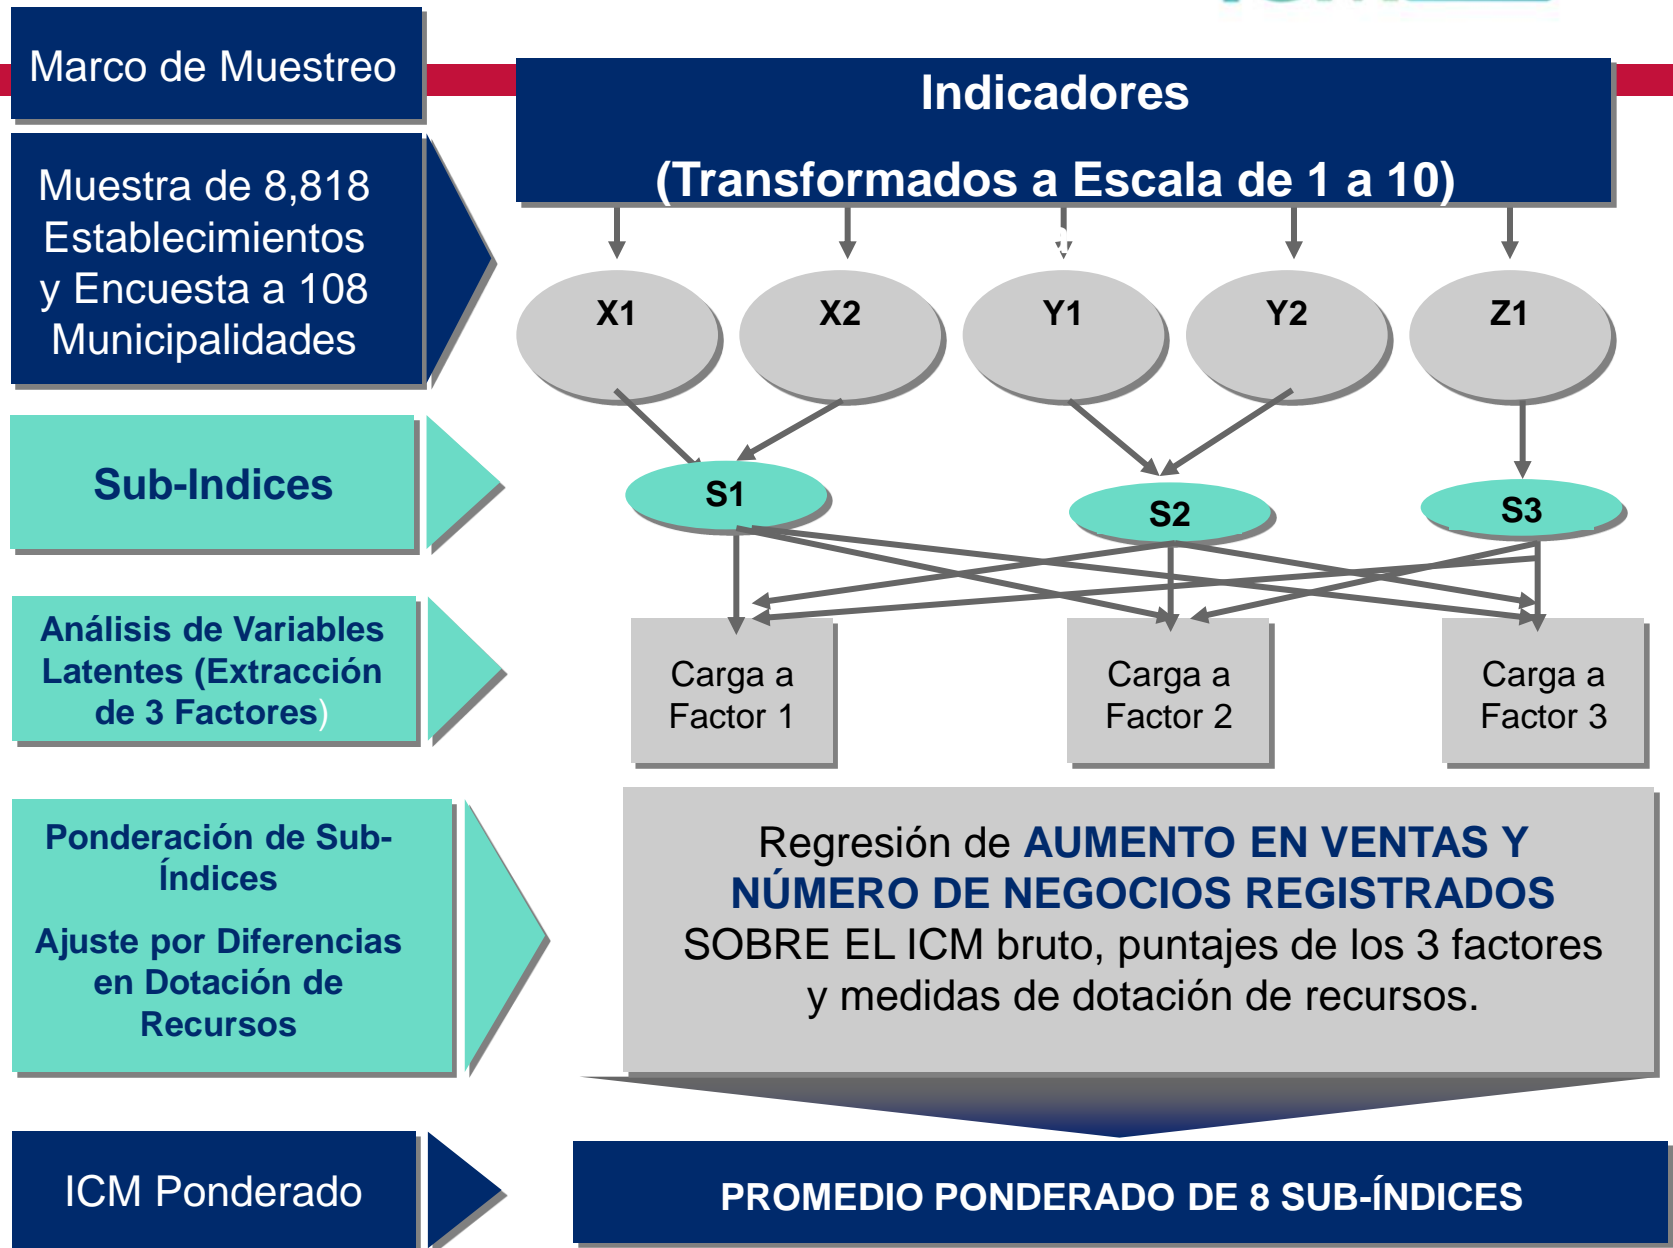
Marco de Muestreo

Indicadores

(Transformados a Escala de 1 a 10)

Muestra de 8,818 Establecimientos y Encuesta a 108 Municipalidades

X1

X2

Y1

Y2

Z1

Sub-Indices

S1

S2

S3

Análisis de Variables Latentes (Extracción de 3 Factores)

Carga a Factor 1

Carga a Factor 2

Carga a Factor 3

Ponderación de Sub-Índices

Ajuste por Diferencias en Dotación de Recursos

Regresión de AUMENTO EN VENTAS Y NÚMERO DE NEGOCIOS REGISTRADOS SOBRE EL ICM bruto, puntajes de los 3 factores y medidas de dotación de recursos.

ICM Ponderado

PROMEDIO PONDERADO DE 8 SUB-ÍNDICES